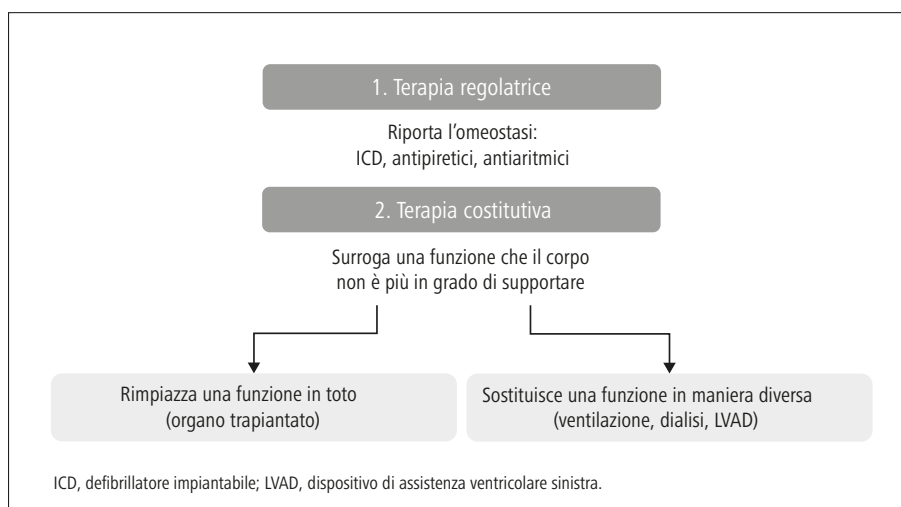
1. Terapia regolatrice

Riporta l'omeostasi:
ICD, antipiretici, antiaritmici

2. Terapia costitutiva

Surroga una funzione che il corpo non è più in grado di supportare

Rimpiazza una funzione in toto (organo trapiantato)

Sostituisce una funzione in maniera diversa (ventilazione, dialisi, LVAD)

ICD, defibrillatore impiantabile; LVAD, dispositivo di assistenza ventricolare sinistra.